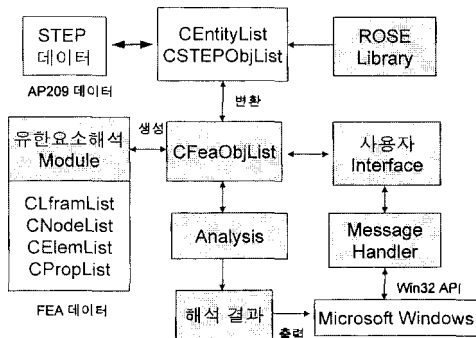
STEP
데이터

AP209 데이터

CEntityList
CSTEPObjList

ROSE
Library

변환

생성

유한요소해석
Module

CLframList
CNodeList
CElemList
CPropList

FEA 데이터

CFeaObjList

사용자
Interface

Analysis

Message
Handler

Win32 API

해석 결과

출력

Microsoft Windows